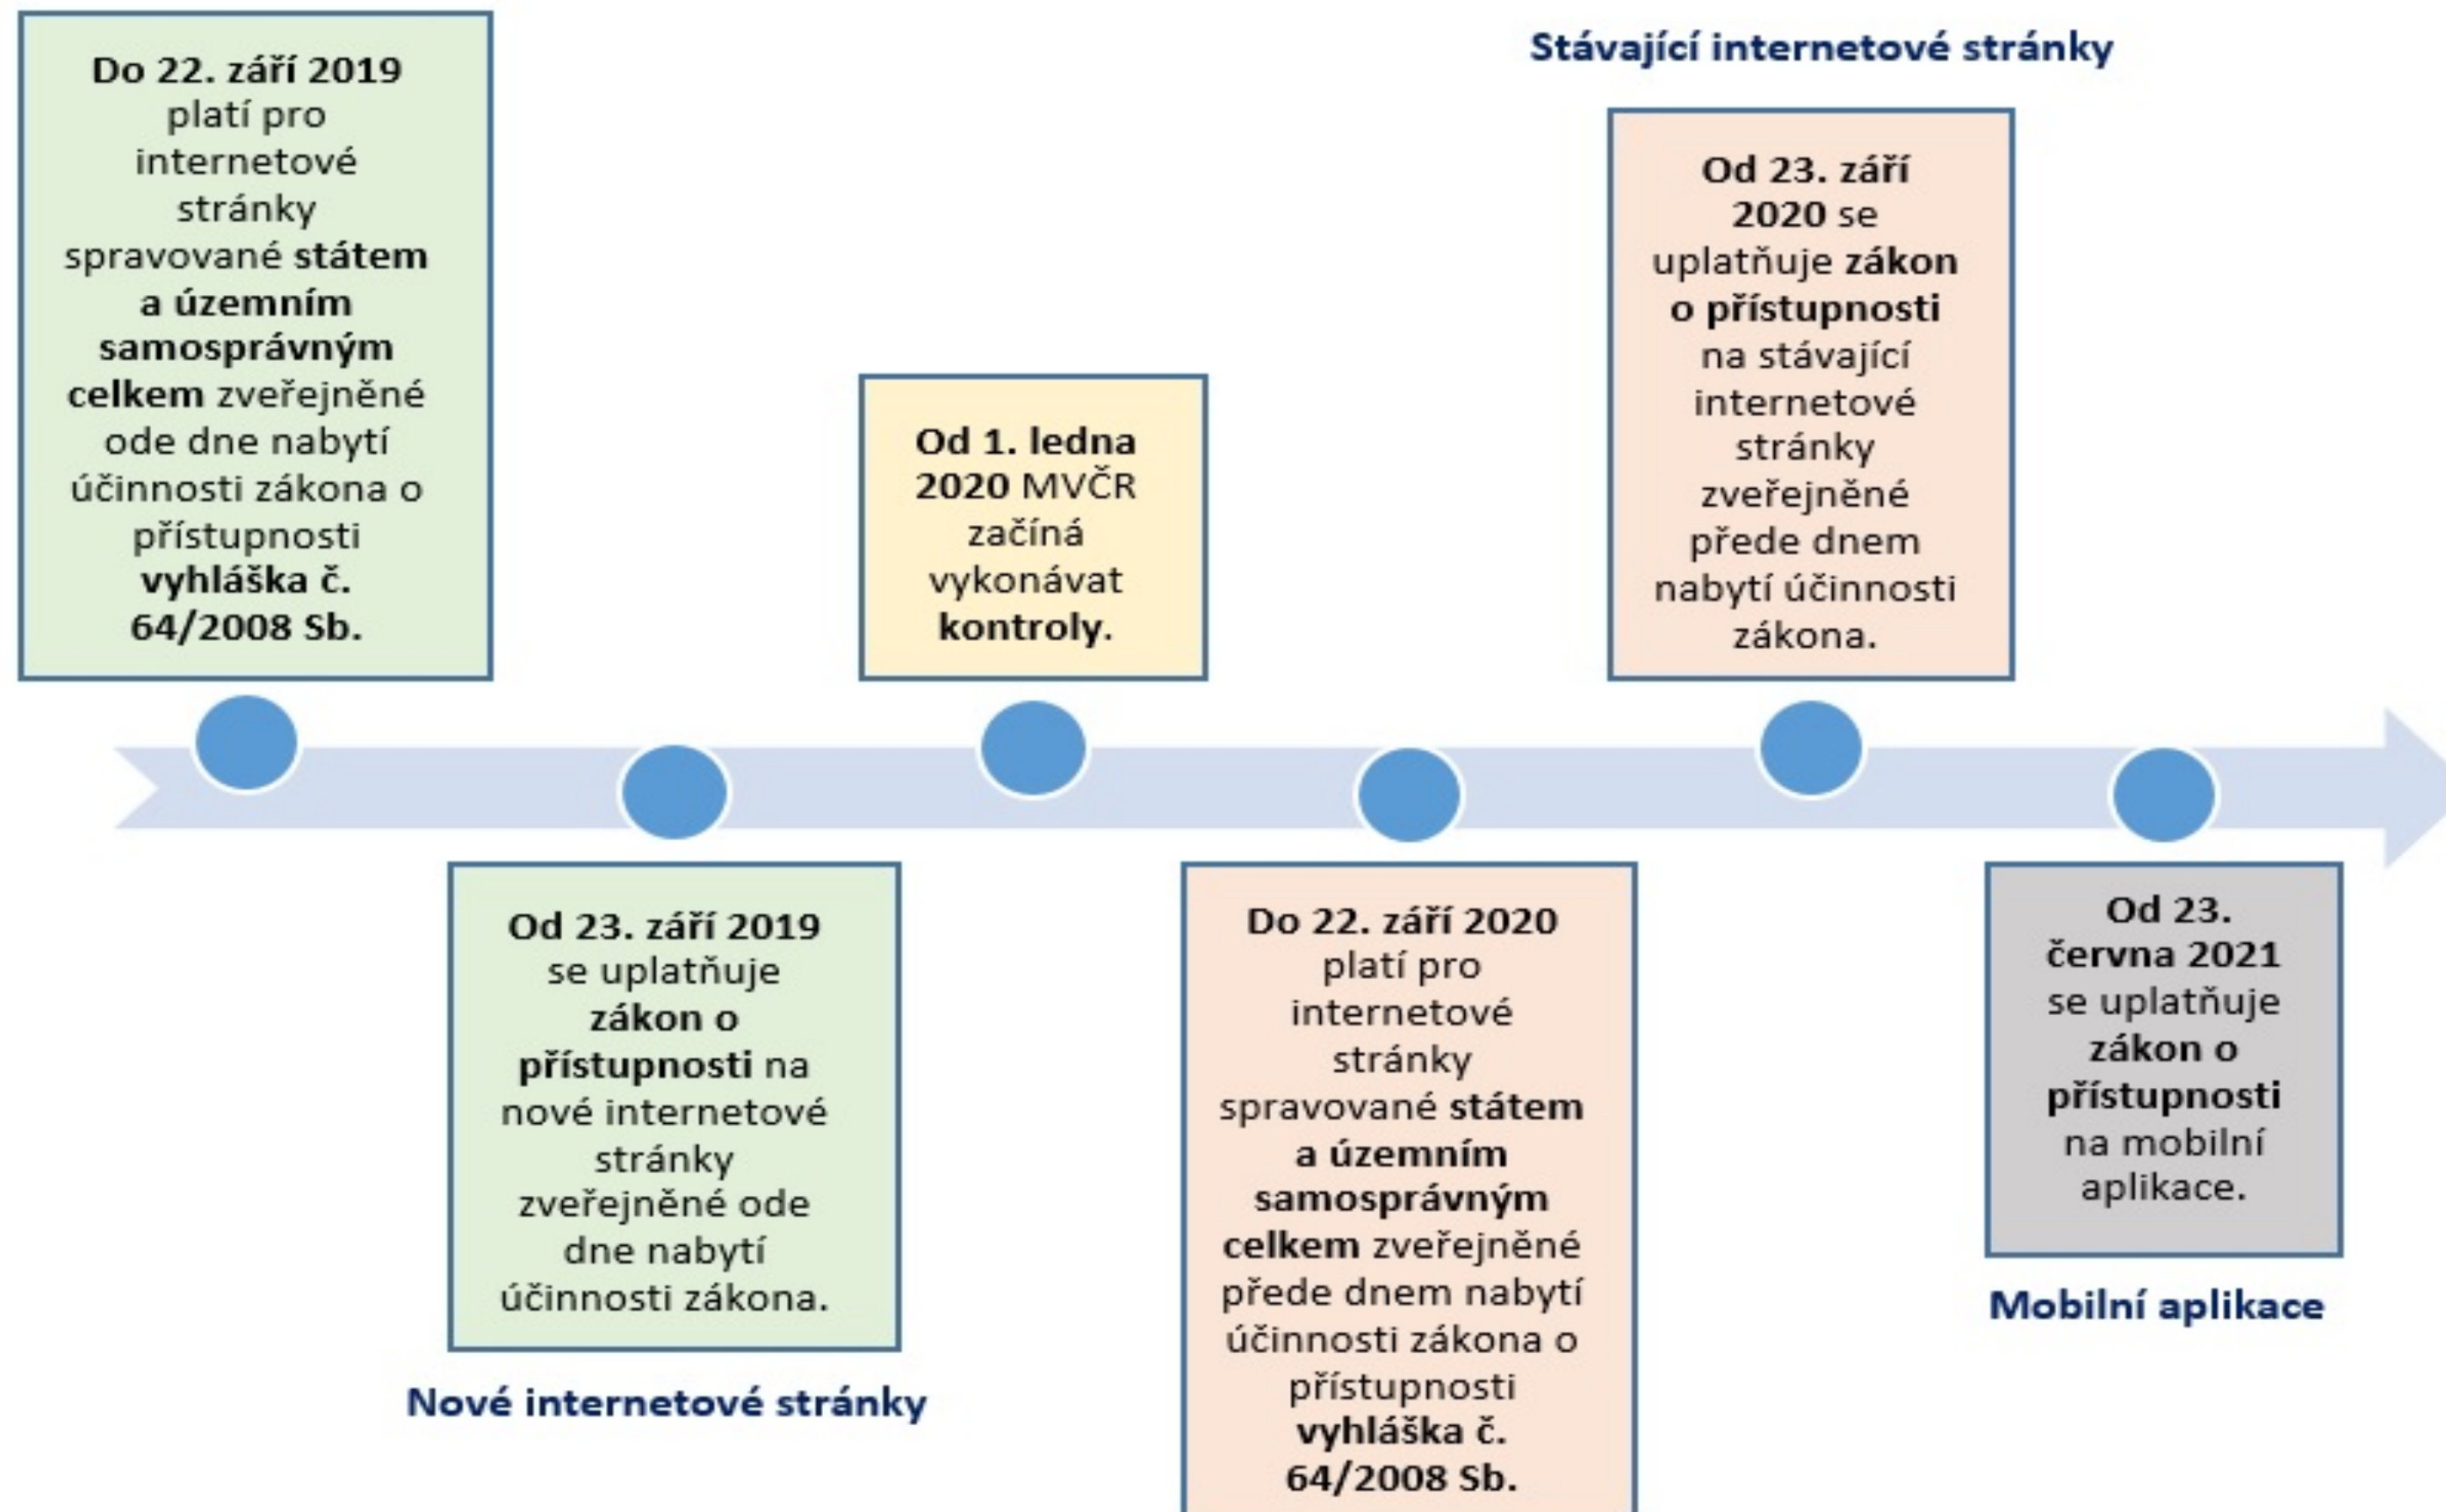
Do 22. září 2019 platí pro internetové stránky spravované státem a územním samosprávným celkem zveřejněné ode dne nabytí účinnosti zákona o přístupnosti vyhláška č. 64/2008 Sb.

Od 23. září 2019 se uplatňuje zákon o přístupnosti na nové internetové stránky zveřejněné ode dne nabytí účinnosti zákona.

Nové internetové stránky

Od 1. ledna 2020 MVČR začíná vykonávat kontroly.

Do 22. září 2020 platí pro internetové stránky spravované státem a územním samosprávným celkem zveřejněné přede dnem nabytí účinnosti zákona o přístupnosti vyhláška č. 64/2008 Sb.

Stávající internetové stránky

Od 23. září 2020 se uplatňuje zákon o přístupnosti na stávající internetové stránky zveřejněné přede dnem nabytí účinnosti zákona.

Od 23. června 2021 se uplatňuje zákon o přístupnosti na mobilní aplikace.

Mobilní aplikace